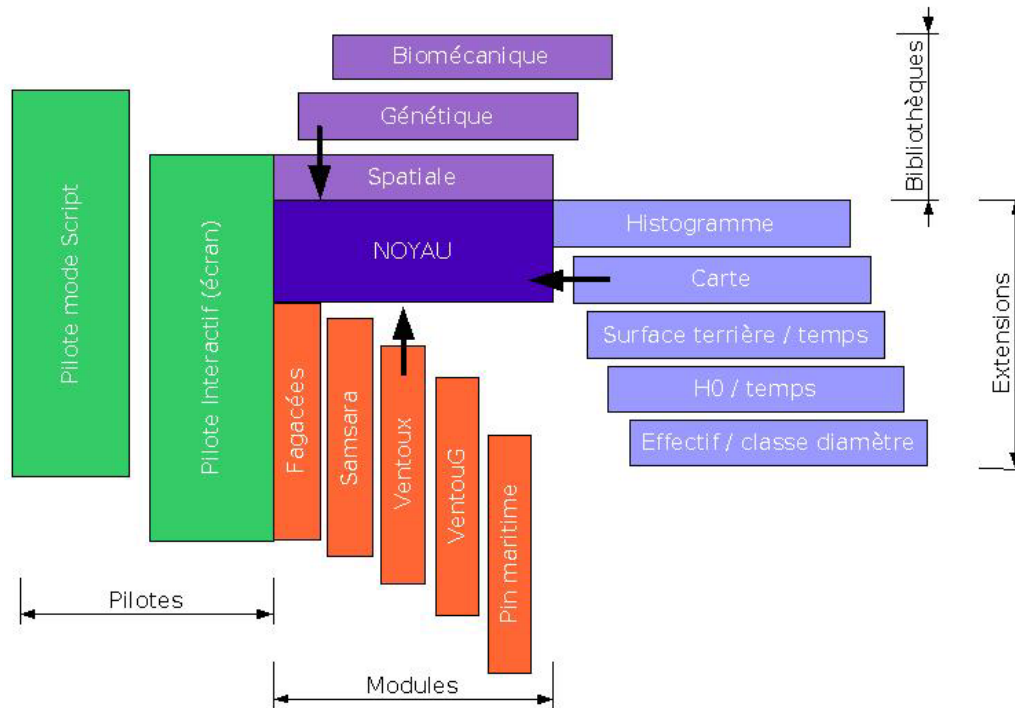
Biomécanique

Génétique

Spatiale

Bibliothèques

Pilote mode Script

Pilote Interactif (écran)

NOYAU

Histogramme

Carte

Surface terrière / temps

H0 / temps

Effectif / classe diamètre

Extensions

Fagacées

Samsara

Ventoux

VentouG

Pin maritime

Pilotes

Modules